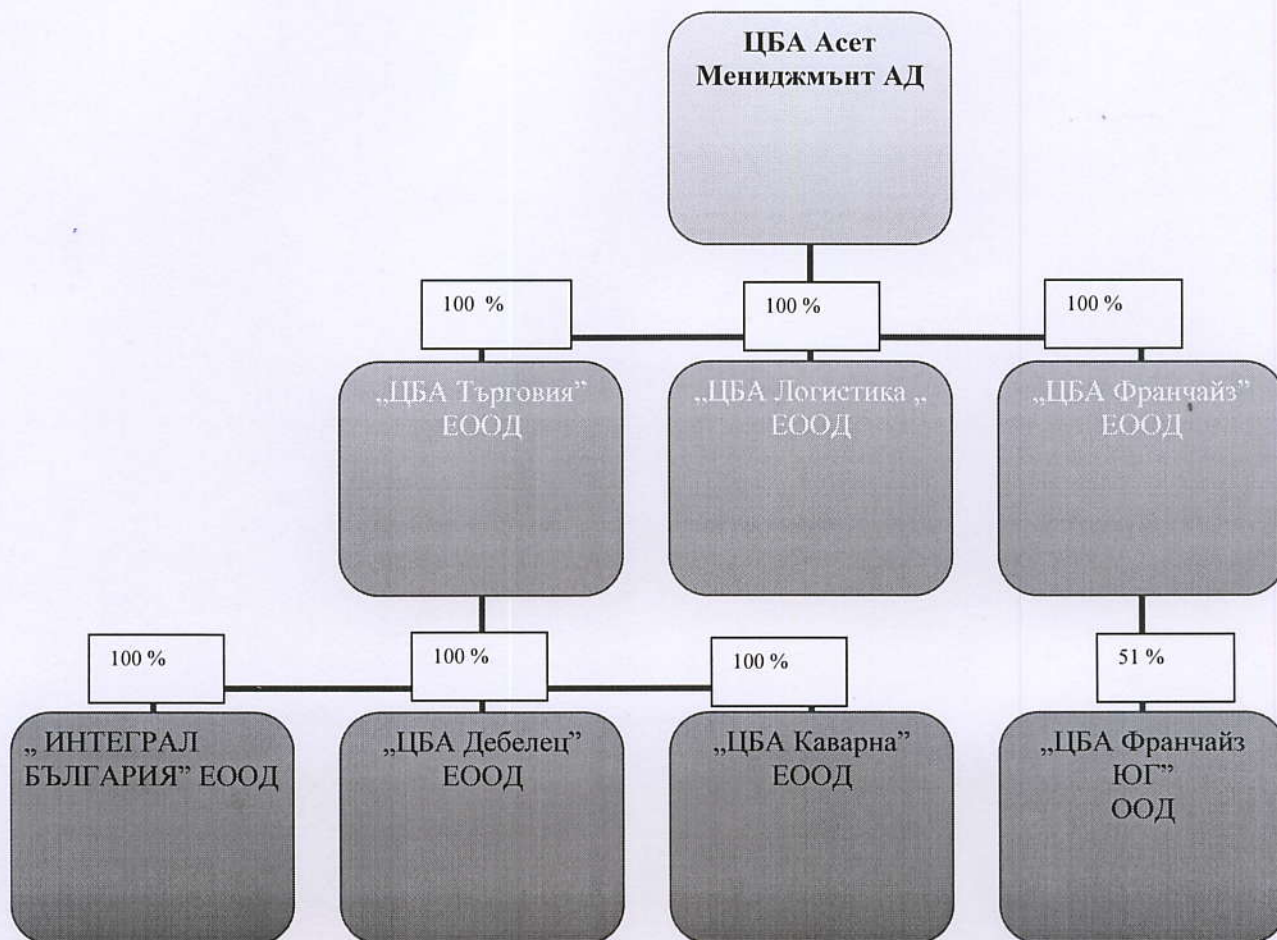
ЦБА Асет Мениджмънт АД

100 %

100 %

100 %

„ЦБА Търговия" ЕООД

„ЦБА Логистика „ ЕООД

„ЦБА Франчайз" ЕООД

100 %

100 %

100 %

51 %

„ ИНТЕГРАЛ БЪЛГАРИЯ" ЕООД

„ЦБА Дебелец" ЕООД

„ЦБА Каварна" ЕООД

„ЦБА Франчайз ЮГ" ООД